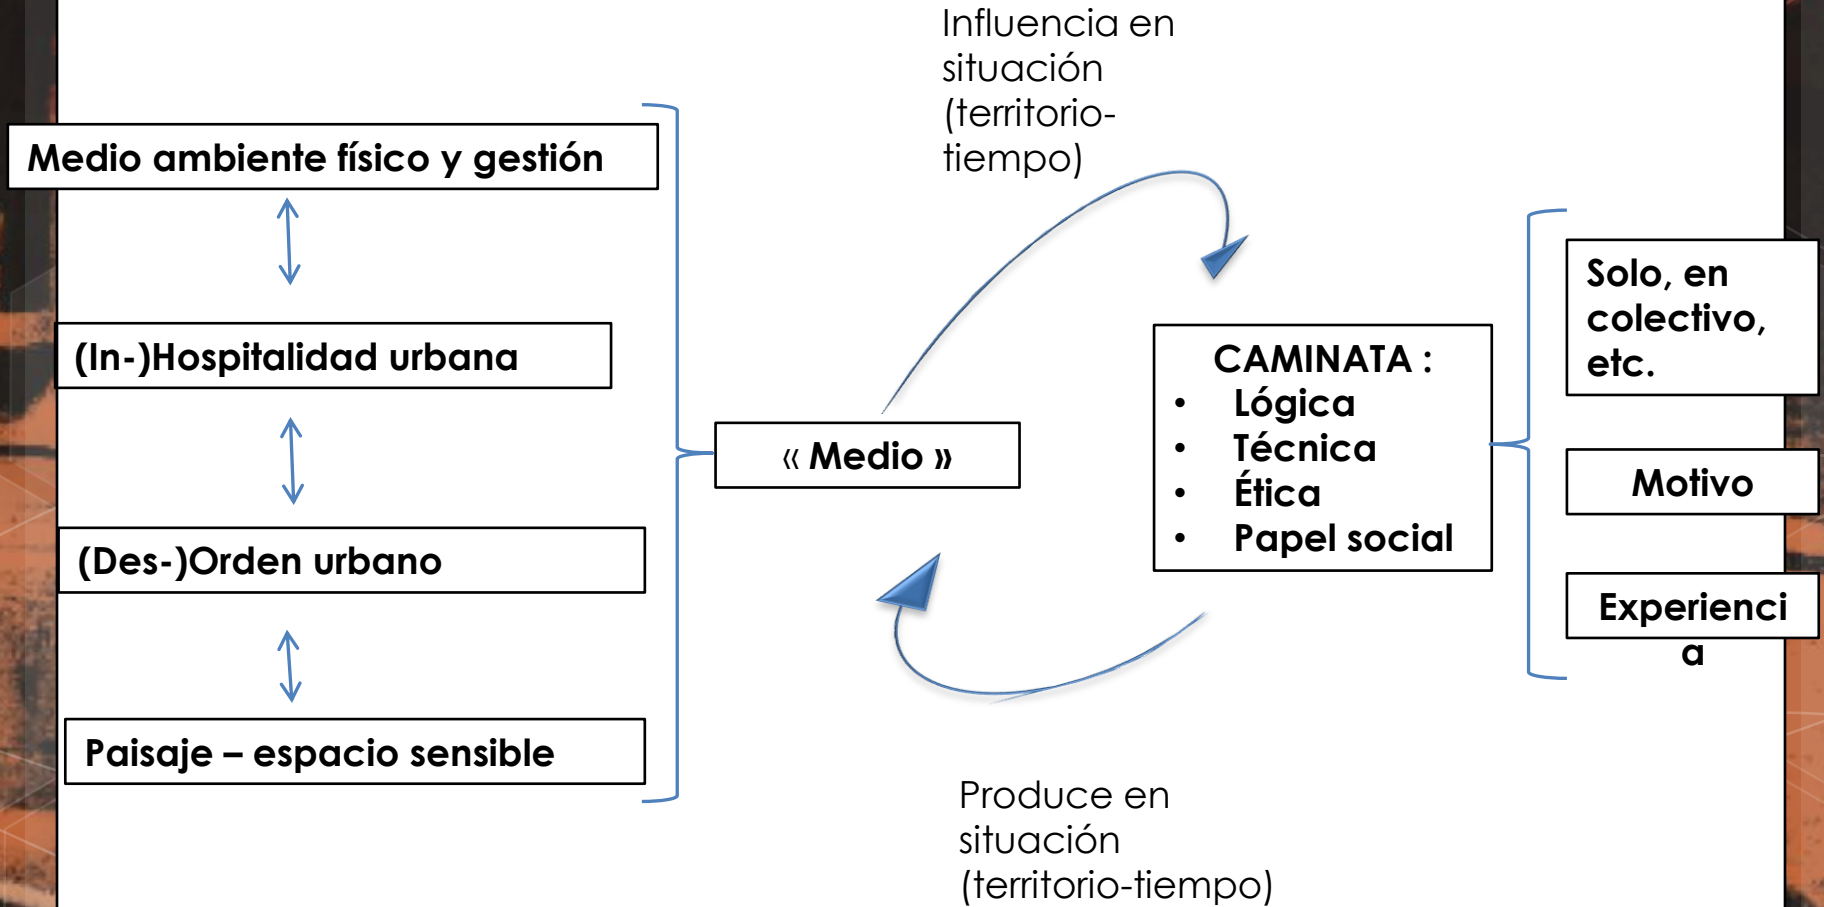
Medio ambiente físico y gestión

(In-)Hospitalidad urbana

(Des-)Orden urbano

Paisaje – espacio sensible

Influencia en situación (territorio-tiempo)

« Medio »

CAMINATA :
• Lógica
• Técnica
• Ética
• Papel social

Produce en situación (territorio-tiempo)

Solo, en colectivo, etc.

Motivo

Experienci a